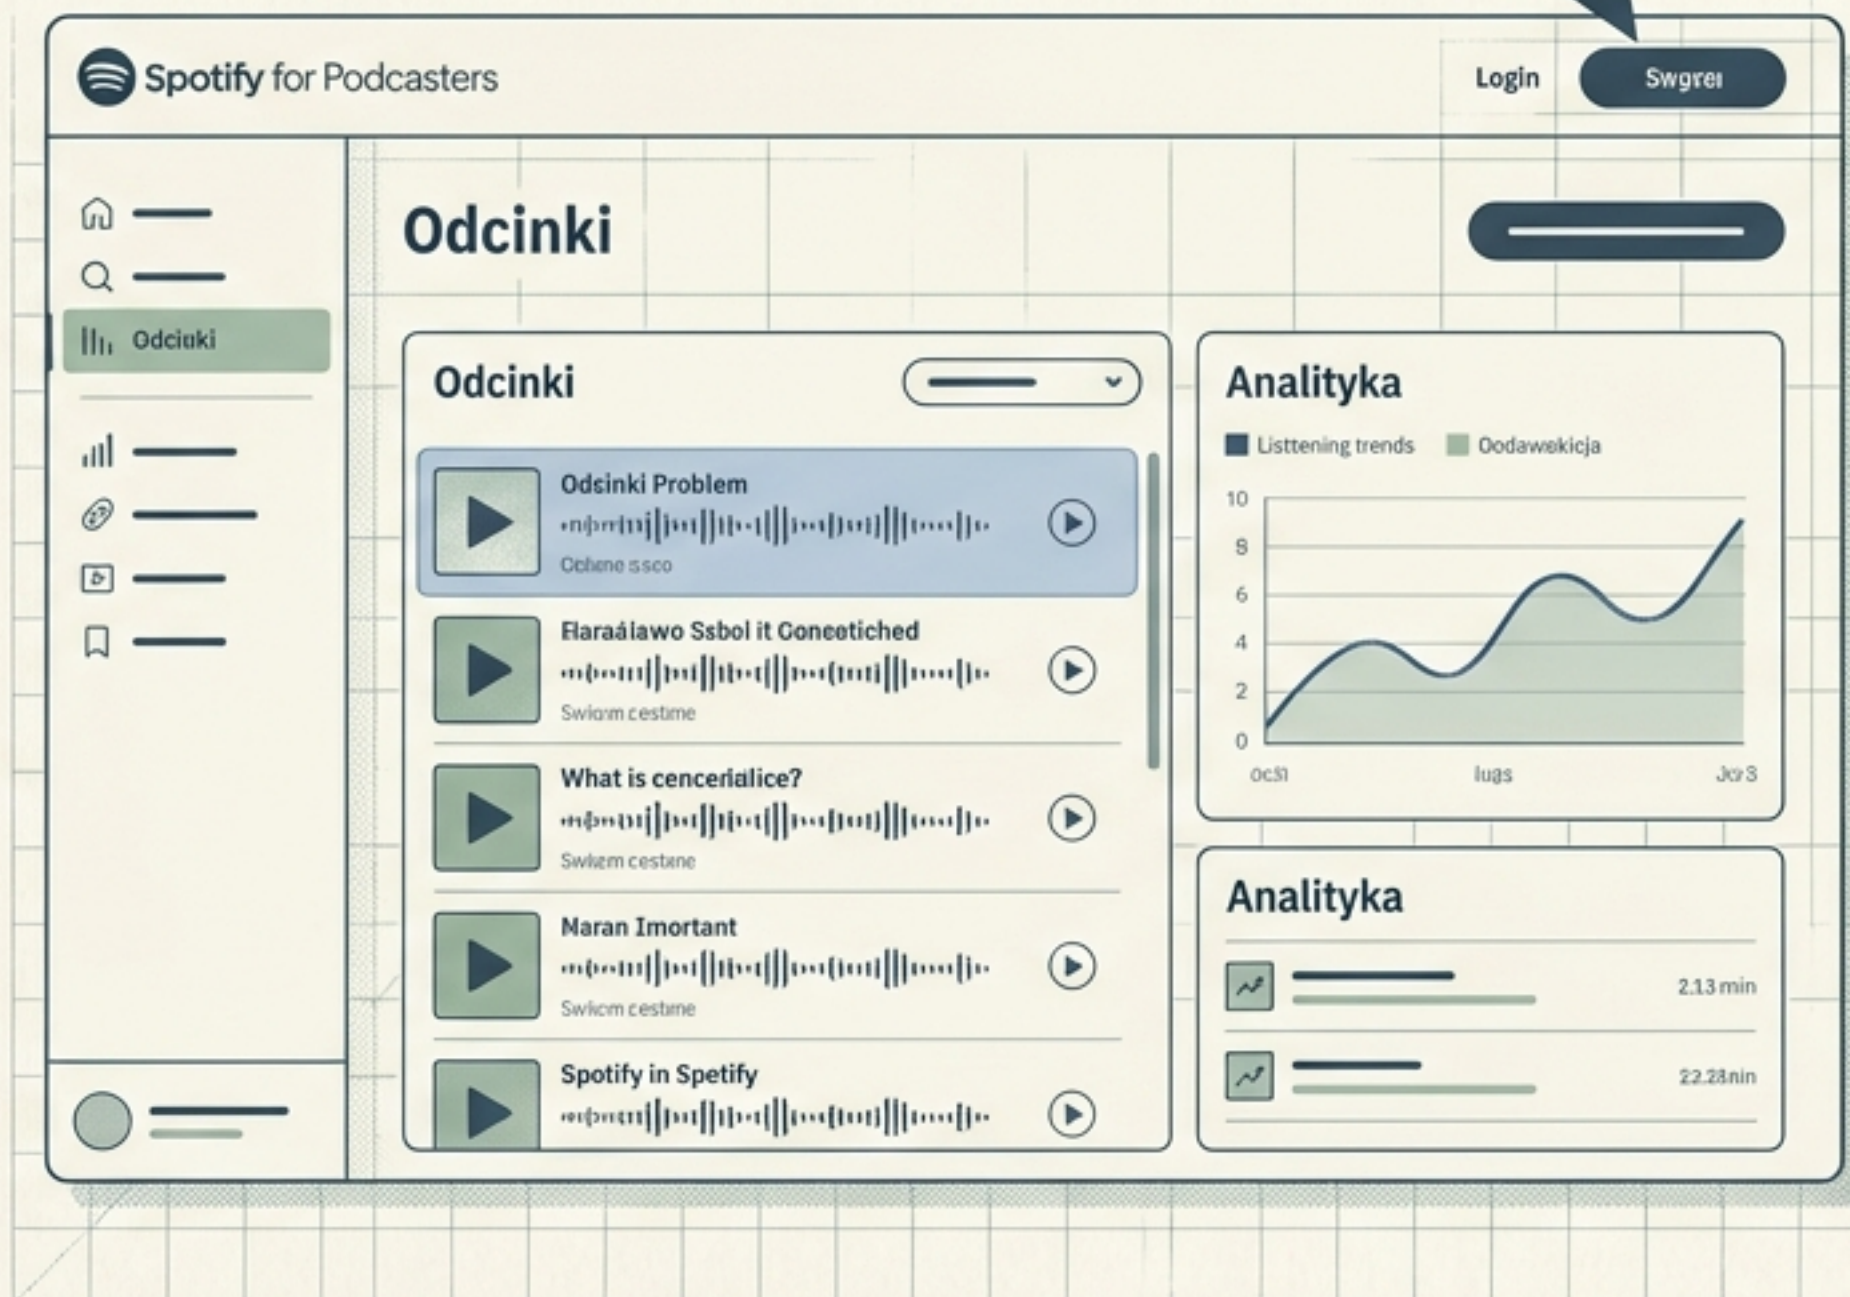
Spotify for Podcasters

Login

Swgrei

Odciuki

Odcinki

Odcinki

Odsinki Problem

Ocbene ssco

Elaraálawo Ssbol it Coneatiched

Swiom cestime

What is cencerialice?

Swiem cestine

Maran Imortant

Swiom cestime

Spotify in Spetify

Analityka

Listtening trends

Oodawekicja

10

8

6

4

2

0

ocsi

lugs

Jo 3

Analityka

2.13 min

22.28nin